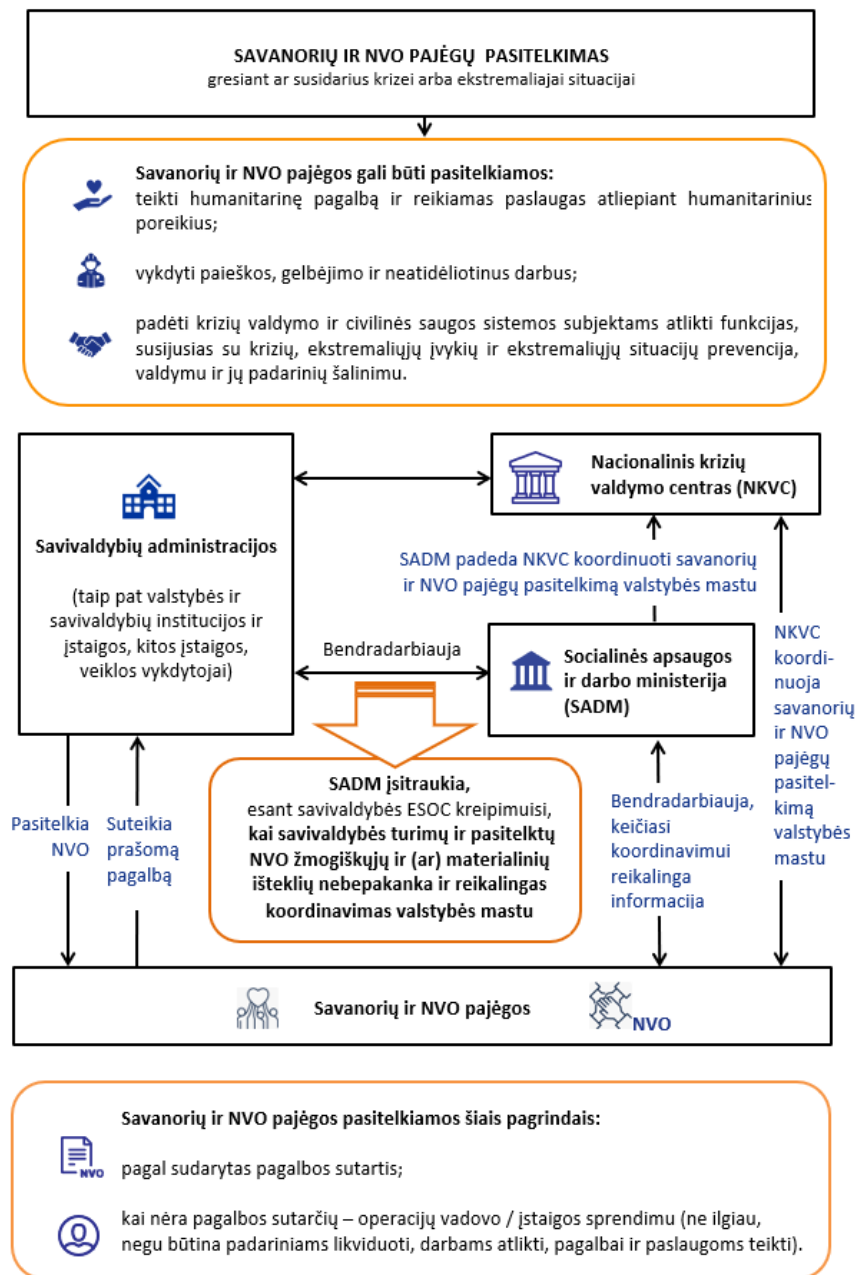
SAVANORIŲ IR NVO PAJĖGŲ PASITELKIMAS
gresiant ar susidarius krizei arba ekstremaliajai situacijai

Savanorių ir NVO pajėgos gali būti pasitelkiamos:
teikti humanitarinę pagalbą ir reikiamas paslaugas atliepiant humanitarinius poreikius;

vykdyti paieškos, gelbėjimo ir neatidėliotinus darbus;

padėti krizių valdymo ir civilinės saugos sistemos subjektams atlikti funkcijas, susijusias su krizių, ekstremaliųjų įvykių ir ekstremaliųjų situacijų prevencija, valdymu ir jų padarinių šalinimu.

Savivaldybių administracijos

(taip pat valstybės ir savivaldybių institucijos ir įstaigos, kitos įstaigos, veiklos vykdytojai)

Nacionalinis krizių valdymo centras (NKVC)

SADM padeda NKVC koordinuoti savanorių ir NVO pajėgų pasitelkimą valstybės mastu

Bendradarbiauja

Socialinės apsaugos ir darbo ministerija (SADM)

NKVC koordinuoja savanorių ir NVO pajėgų pasitelkimą valstybės mastu

SADM įsitraukia, esant savivaldybės ESOC kreipimuisi, kai savivaldybės turimų ir pasitelktų NVO žmogiškųjų ir (ar) materialinių išteklių nebepakanka ir reikalingas koordinavimas valstybės mastu

Pasitelkia NVO

Suteikia prašomą pagalbą

Bendradarbiauja, keičiasi koordinavimui reikalinga informacija

Savanorių ir NVO pajėgos

NVO

Savanorių ir NVO pajėgos pasitelkiamos šiais pagrindais:

NVO

pagal sudarytas pagalbos sutartis;

kai nėra pagalbos sutarčių – operacijų vadovo / įstaigos sprendimu (ne ilgiau, negu būtina padariniams likviduoti, darbams atlikti, pagalbai ir paslaugoms teikti).